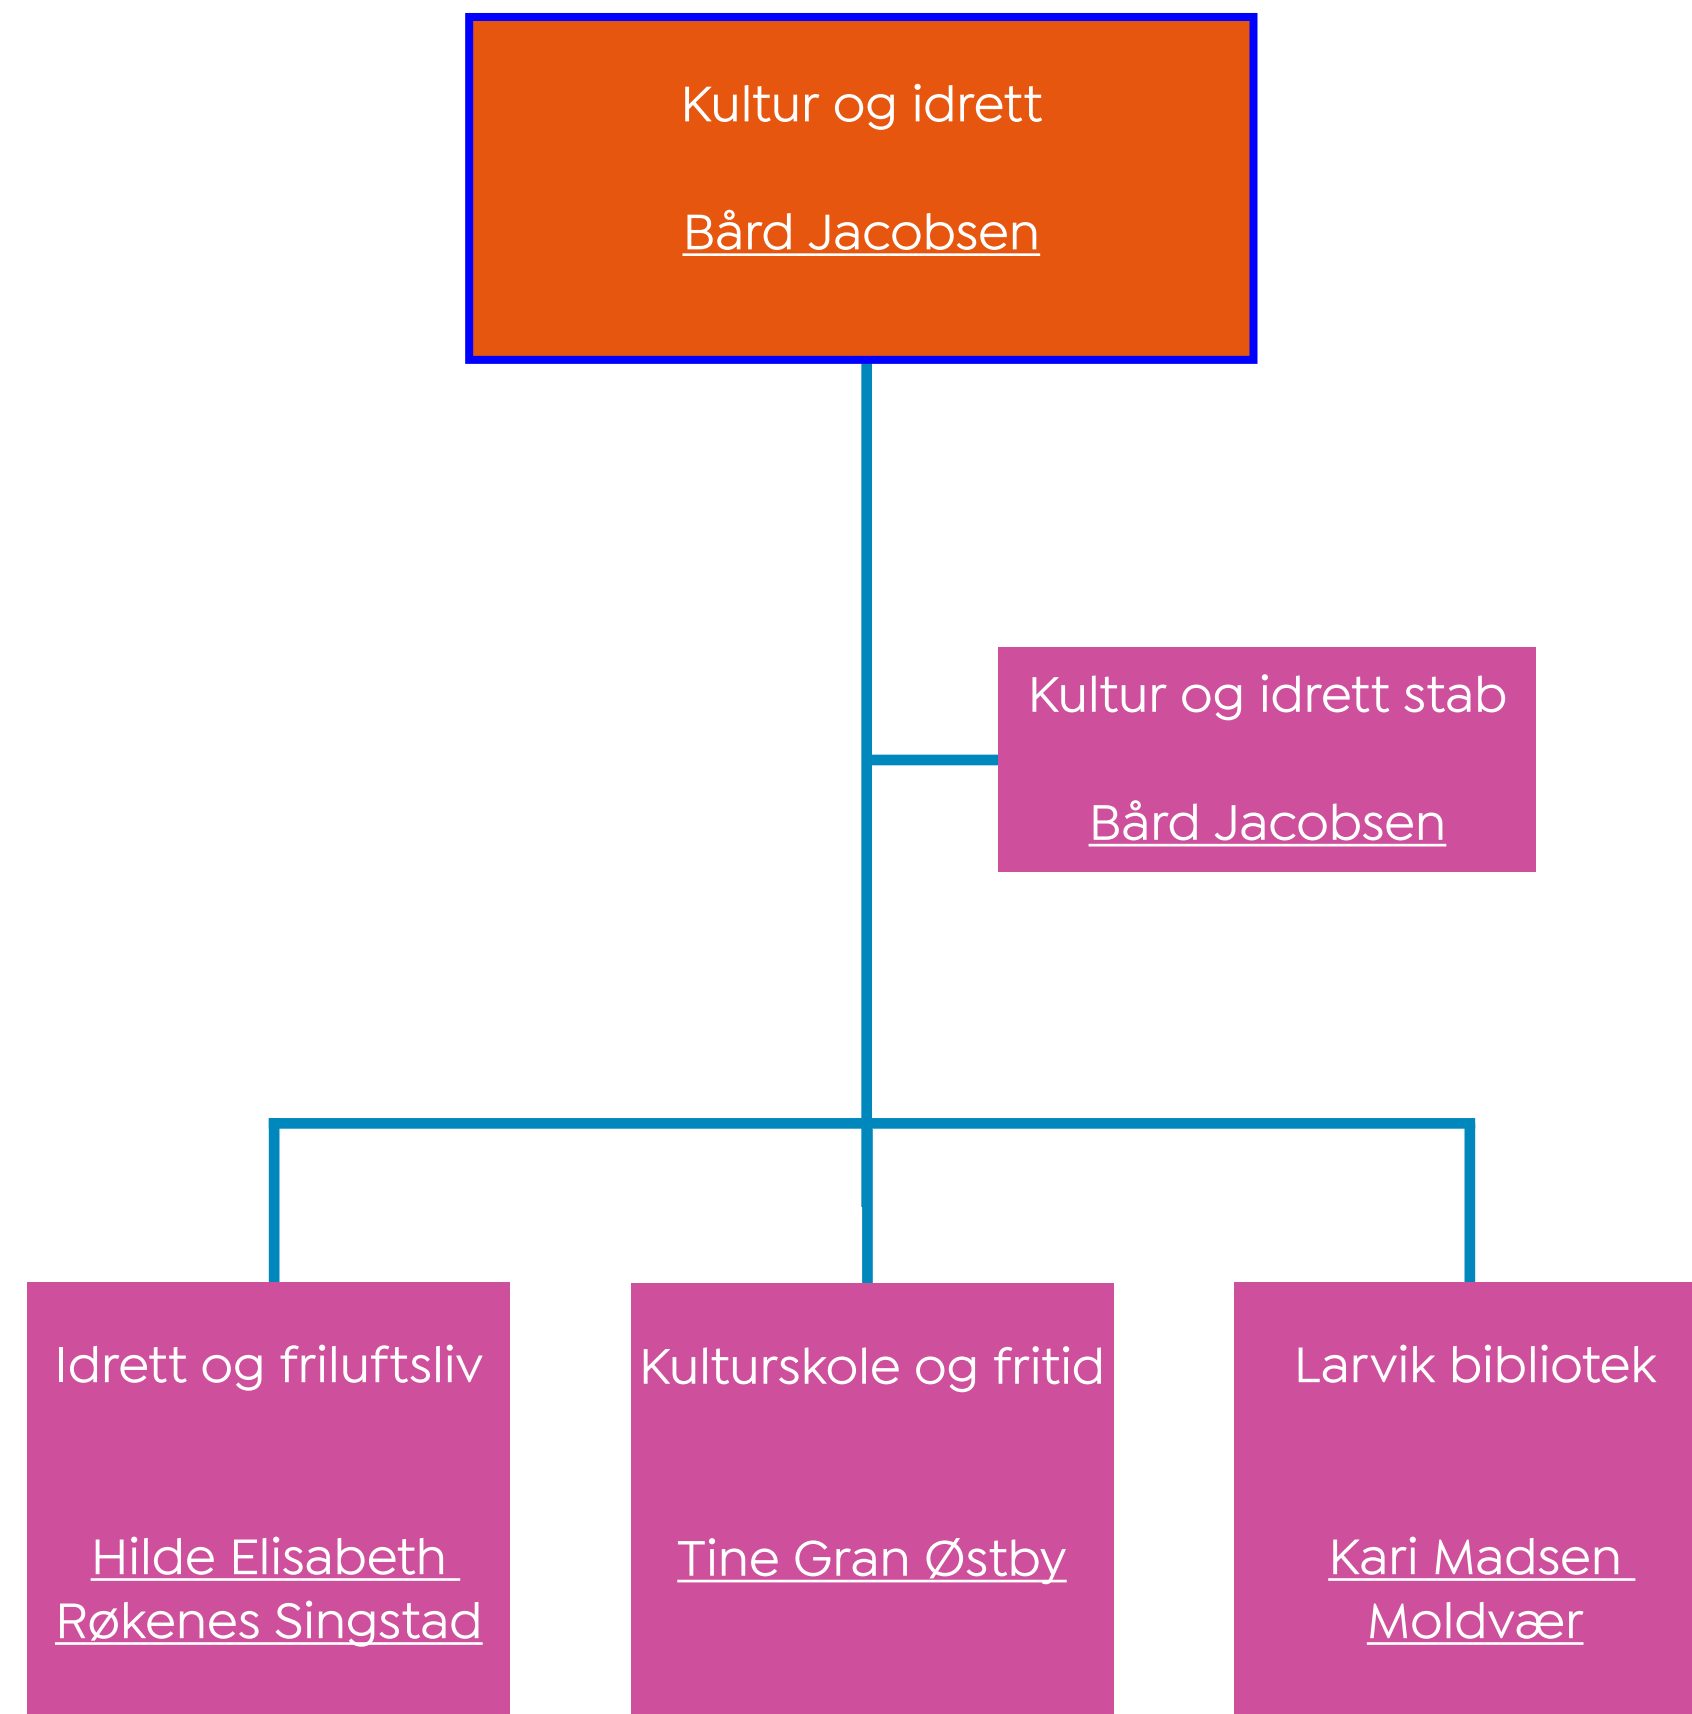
Kultur og idrett

Bård Jacobsen

Kultur og idrett stab

Bård Jacobsen

Idrett og friluftsliv

Hilde Elisabeth Røkenes Singstad

Kulturskole og fritid

Tine Gran Østby

Larvik bibliotek

Kari Madsen Moldvær